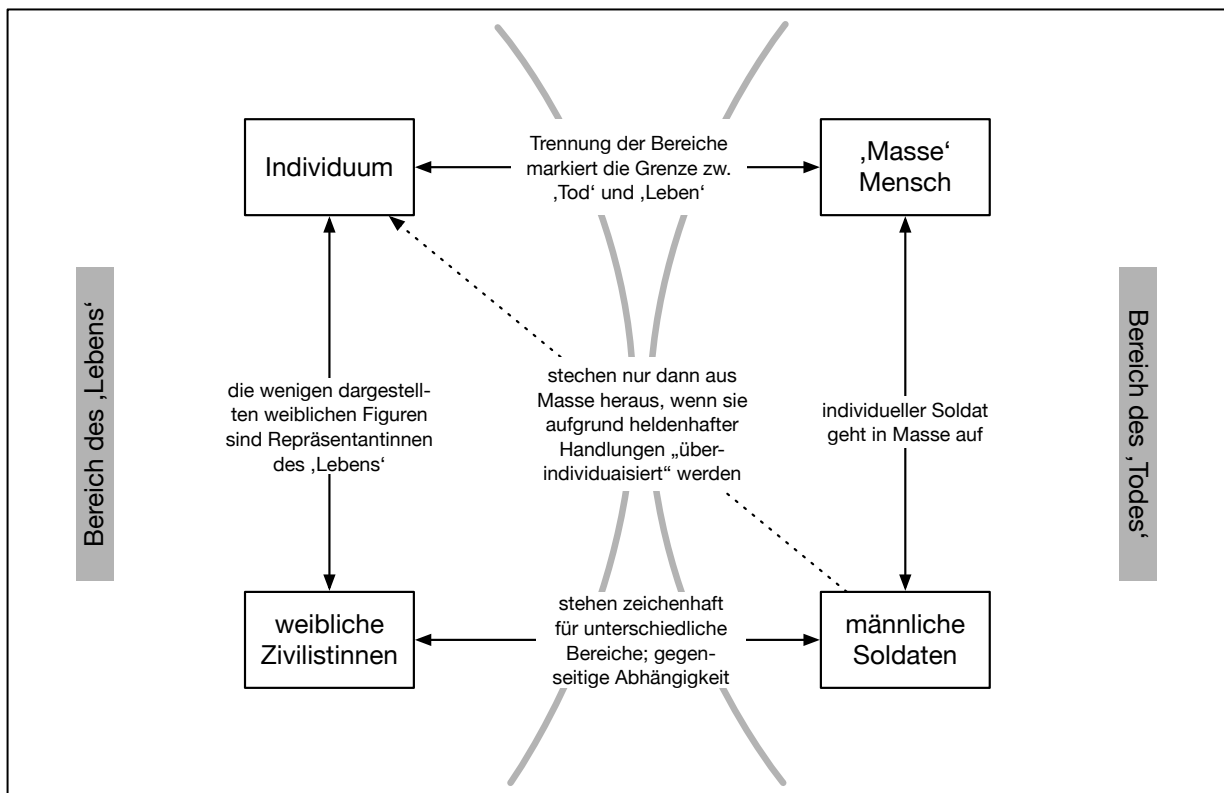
Bereich des ‚Lebens‘

Individuum

Trennung der Bereiche markiert die Grenze zw. ‚Tod‘ und ‚Leben‘

‚Masse‘ Mensch

Bereich des ‚Todes‘

die wenigen dargestellten weiblichen Figuren sind Repräsentantinnen des ‚Lebens‘

stechen nur dann aus Masse heraus, wenn sie aufgrund heldenhafter Handlungen „überindividuaisiert“ werden

individueller Soldat geht in Masse auf

weibliche Zivilistinnen

stehen zeichenhaft für unterschiedliche Bereiche; gegenseitige Abhängigkeit

männliche Soldaten